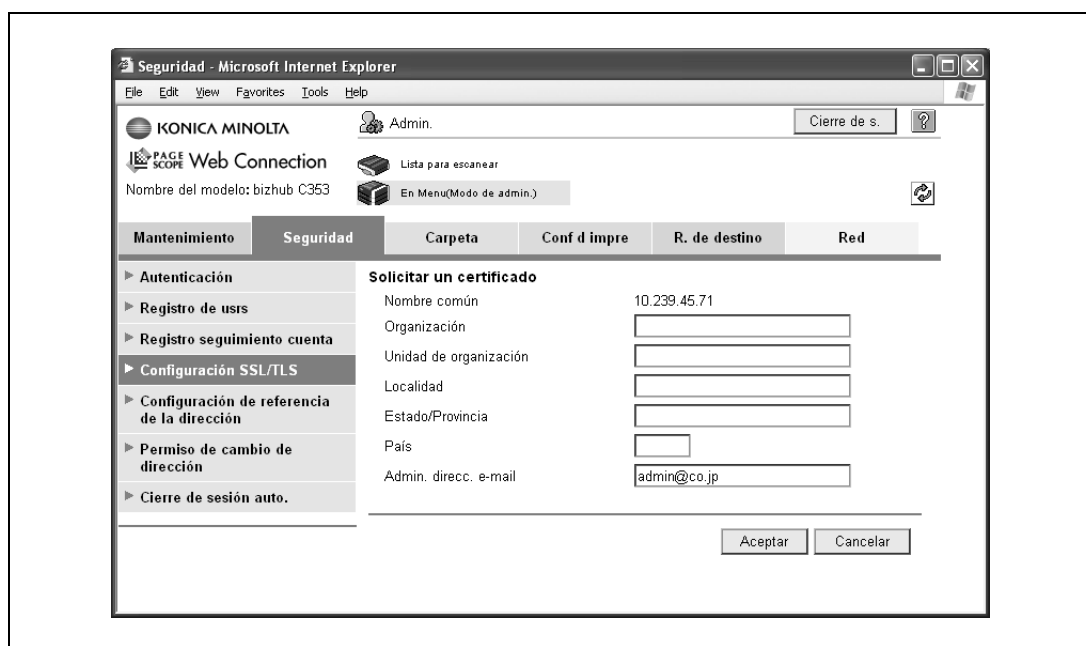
Seguridad - Microsoft Internet Explorer

File Edit View Favorites Tools Help

KONICA MINOLTA

PAGE SCOPE Web Connection

Nombre del modelo: bizhub C353

Admin.

Cierre de s.

?

Lista para escanear

En Menu(Modo de admin.)

| Mantenimiento | Seguridad | Carpeta | Conf d impre | R. de destino | Red |
|---|---|---|---|---|---|

Autenticación

Registro de usrs

Registro seguimiento cuenta

Configuración SSL/TLS

Configuración de referencia de la dirección

Permiso de cambio de dirección

Cierre de sesión auto.

Solicitar un certificado

| Nombre común | 10.239.45.71 |
|---|---|
| Organización | |
| Unidad de organización | |
| Localidad | |
| Estado/Provincia | |
| País | |
| Admin. direcc. e-mail | admin@co.jp |

Aceptar Cancelar